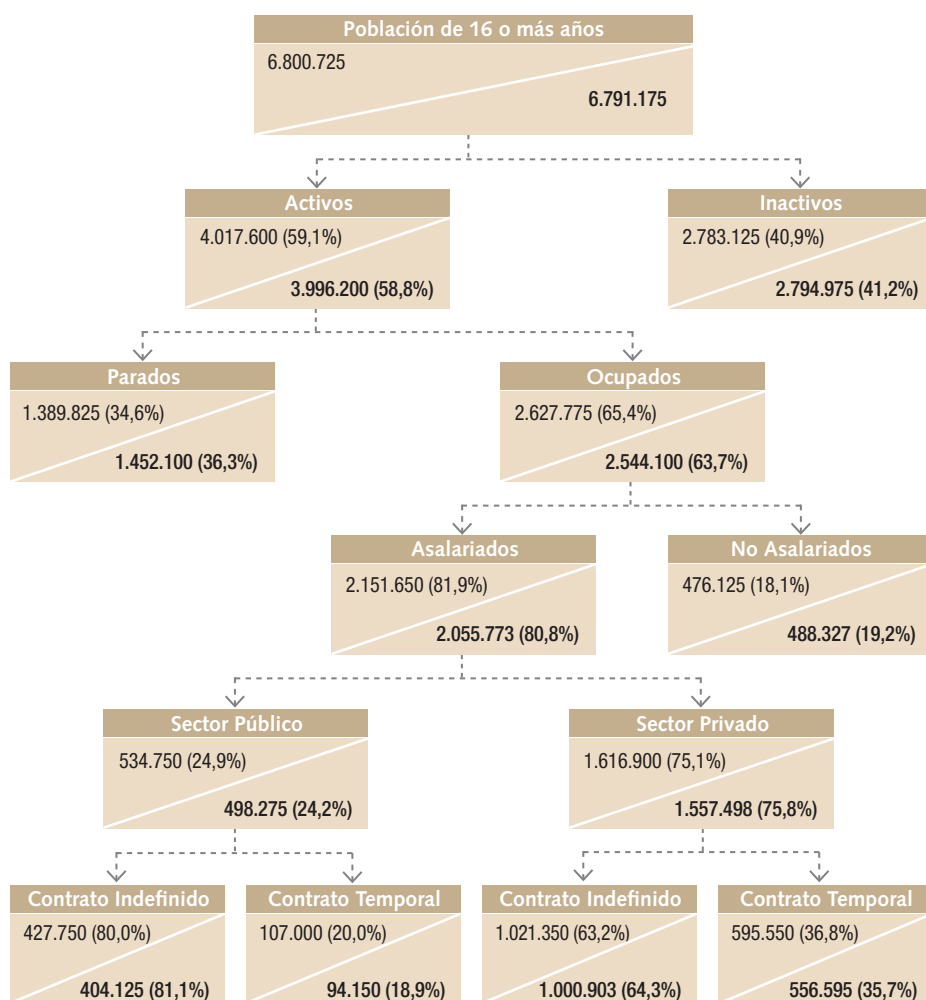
Población de 16 o más años
6.800.725
6.791.175

Activos
4.017.600 (59,1%)
3.996.200 (58,8%)

Inactivos
2.783.125 (40,9%)
2.794.975 (41,2%)

Parados
1.389.825 (34,6%)
1.452.100 (36,3%)

Ocupados
2.627.775 (65,4%)
2.544.100 (63,7%)

Asalariados
2.151.650 (81,9%)
2.055.773 (80,8%)

No Asalariados
476.125 (18,1%)
488.327 (19,2%)

Sector Público
534.750 (24,9%)
498.275 (24,2%)

Sector Privado
1.616.900 (75,1%)
1.557.498 (75,8%)

Contrato Indefinido
427.750 (80,0%)
404.125 (81,1%)

Contrato Temporal
107.000 (20,0%)
94.150 (18,9%)

Contrato Indefinido
1.021.350 (63,2%)
1.000.903 (64,3%)

Contrato Temporal
595.550 (36,8%)
556.595 (35,7%)